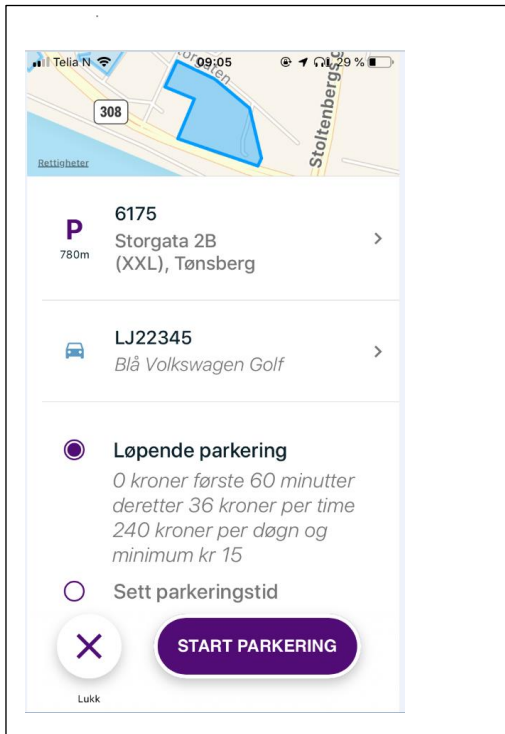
Telia N 09:05 29 %

308

torgaten

Stoltenbergs

Rettigheter

P
780m

6175
Storgata 2B (XXL), Tønsberg

LJ22345
Blå Volkswagen Golf

Løpende parkering
0 kroner første 60 minutter deretter 36 kroner per time 240 kroner per døgn og minimum kr 15

Sett parkeringstid

X
Lukk

START PARKERING